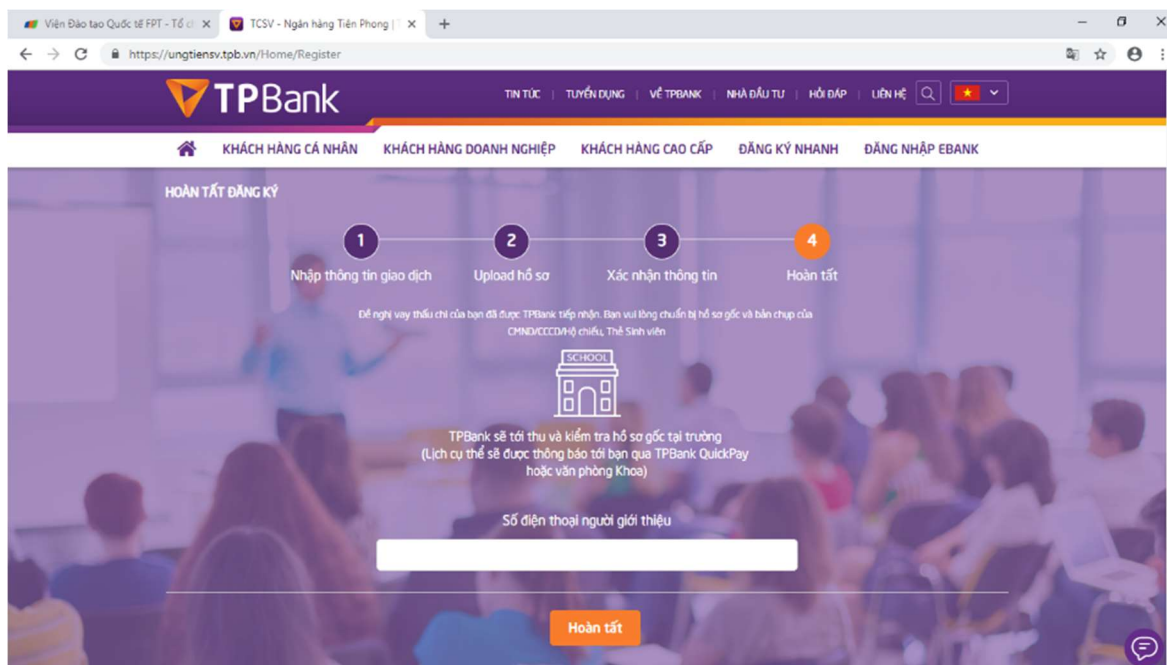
Viện Đào tạo Quốc tế FPT - Tổ c ×
TCSV - Ngân hàng Tiên Phong | ×
+
https://ungtiensv.tpb.vn/Home/Register

TPBank
TIN TỨC | TUYỂN DỤNG | VỀ TPBANK | NHÀ ĐẦU TƯ | HỎI ĐÁP | LIÊN HỆ

KHÁCH HÀNG CÁ NHÂN KHÁCH HÀNG DOANH NGHIỆP KHÁCH HÀNG CAO CẤP ĐĂNG KÝ NHANH ĐĂNG NHẬP EBANK

HOÀN TẤT ĐĂNG KÝ

1 Nhập thông tin giao dịch
2 Upload hồ sơ
3 Xác nhận thông tin
4 Hoàn tất

Đề nghị vay thấu chi của bạn đã được TPBank tiếp nhận. Bạn vui lòng chuẩn bị hồ sơ gốc và bản chụp của CMND/CCCD/Hộ chiếu, Thẻ Sinh viên

SCHOOL

TPBank sẽ tới thu và kiểm tra hồ sơ gốc tại trường
(Lịch cụ thể sẽ được thông báo tới bạn qua TPBank QuickPay hoặc văn phòng Khoa)

Số điện thoại người giới thiệu

Hoàn tất